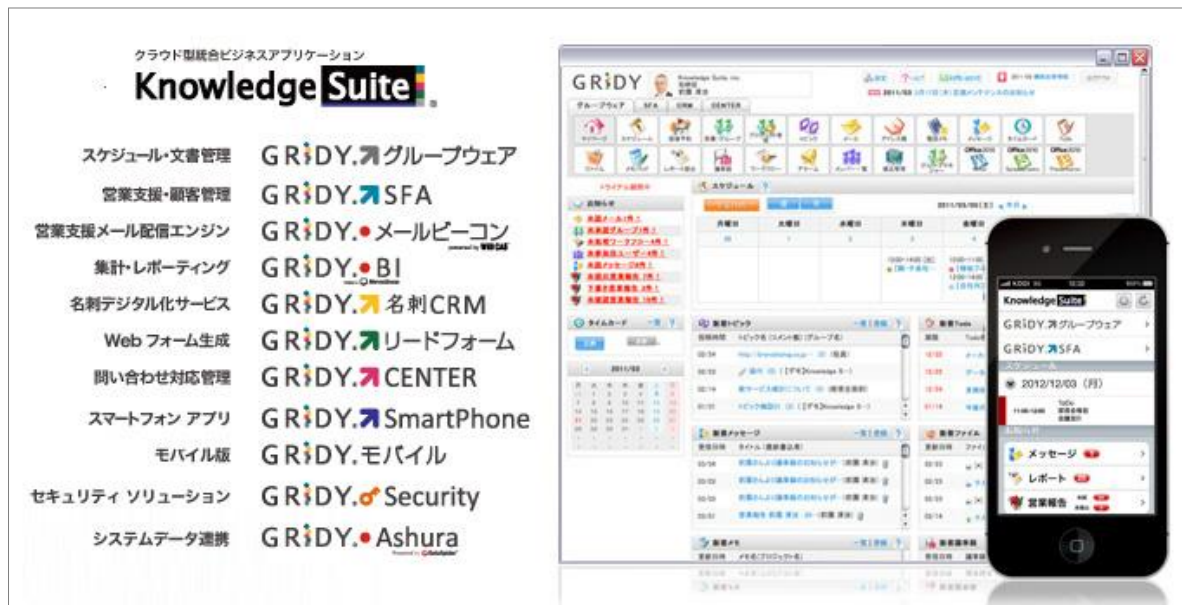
クラウド型統合ビジネスアプリケーション
Knowledge Suite

スケジュール・文書管理 GRiDY. グループウェア
営業支援・顧客管理 GRiDY. SFA
営業支援メール配信エンジン GRiDY. メールビーコン
集計・レポーティング GRiDY. BI
名刺デジタル化サービス GRiDY. 名刺CRM
Web フォーム生成 GRiDY. リードフォーム
問い合わせ対応管理 GRiDY. CENTER
スマートフォン アプリ GRiDY. SmartPhone
モバイル版 GRiDY. モバイル
セキュリティ ソリューション GRiDY. Security
システムデータ連携 GRiDY. Ashura

GRiDY
グループウェア SFA CRM CENTER
スケジュール
2012/12/03（月）

Knowledge Suite
GRiDY. グループウェア
GRiDY. SFA
メッセージ
レポート
営業報告